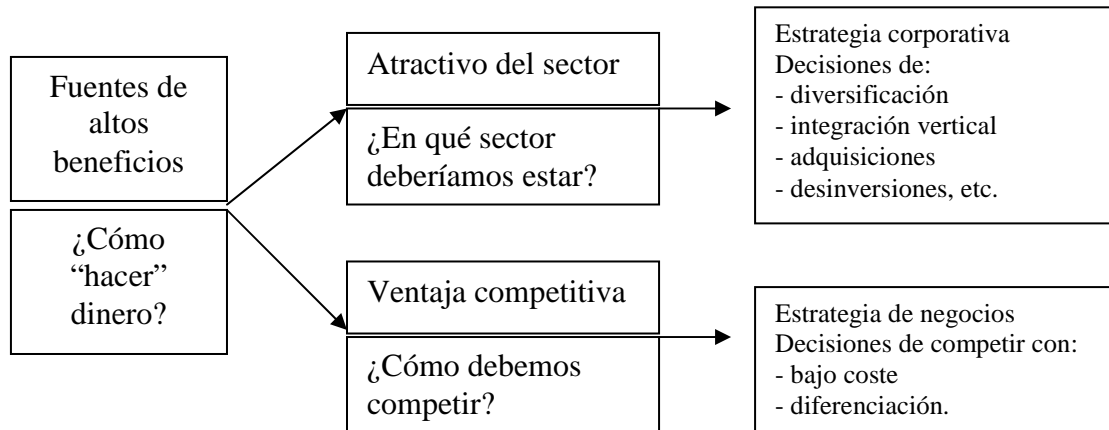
Fuentes de altos beneficios

¿Cómo "hacer" dinero?

Atractivo del sector

¿En qué sector deberíamos estar?

Estrategia corporativa
Decisiones de:
- diversificación
- integración vertical
- adquisiciones
- desinversiones, etc.

Ventaja competitiva

¿Cómo debemos competir?

Estrategia de negocios
Decisiones de competir con:
- bajo coste
- diferenciación.